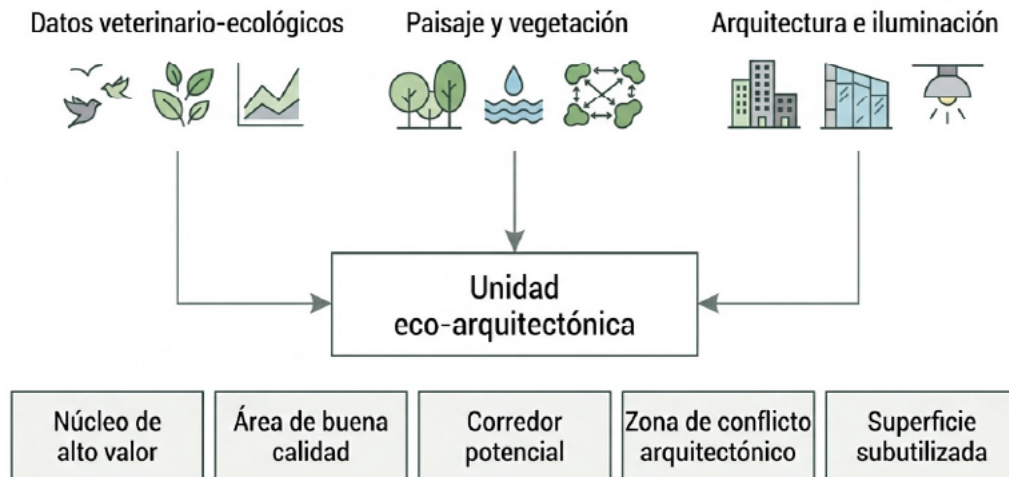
Datos veterinario-ecológicos

Paisaje y vegetación

Arquitectura e iluminación

Unidad eco-arquitectónica

Núcleo de alto valor

Área de buena calidad

Corredor potencial

Zona de conflicto arquitectónico

Superficie subutilizada